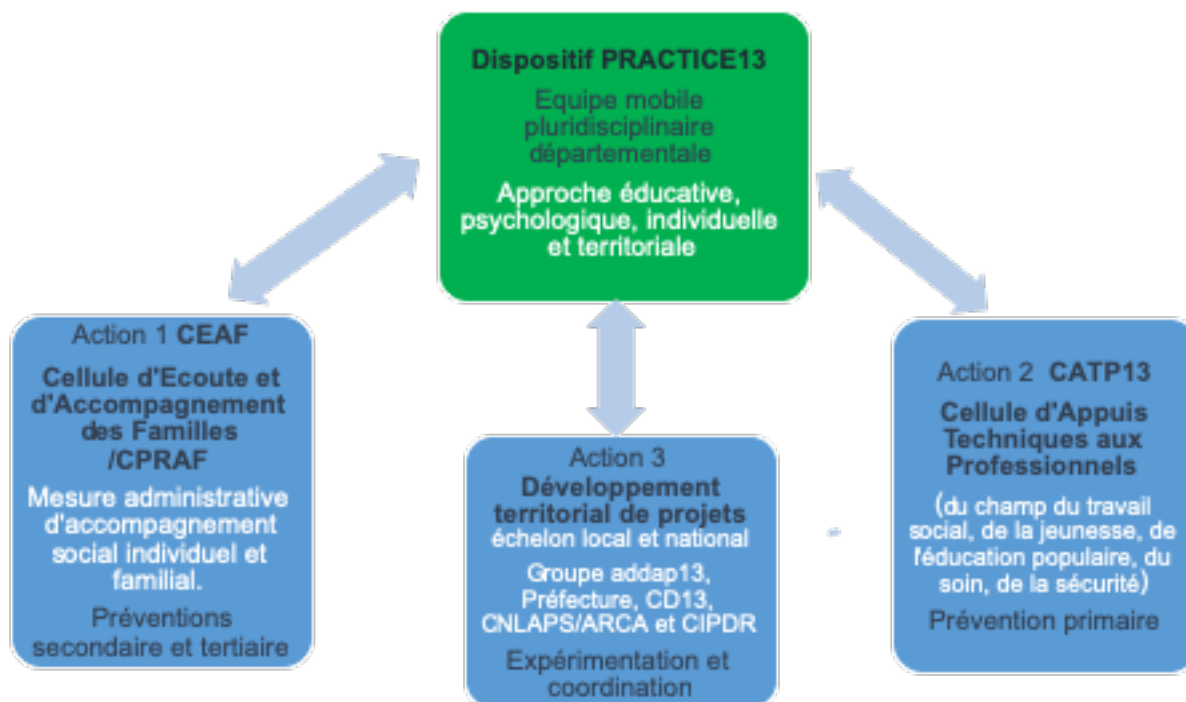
Dispositif PRACTICE13

Equipe mobile pluridisciplinaire départementale

Approche éducative, psychologique, individuelle et territoriale

Action 1 CEAF

Cellule d'Ecoute et d'Accompagnement des Familles /CPRAF

Mesure administrative d'accompagnement social individuel et familial.

Préventions secondaire et tertiaire

Action 3

Développement territorial de projets
échelon local et national

Groupe addap13, Préfecture, CD13, CNLAPS/ARCA et CIPDR

Expérimentation et coordination

Action 2 CATP13

Cellule d'Appuis Techniques aux Professionnels

(du champ du travail social, de la jeunesse, de l'éducation populaire, du soin, de la sécurité)

Prévention primaire